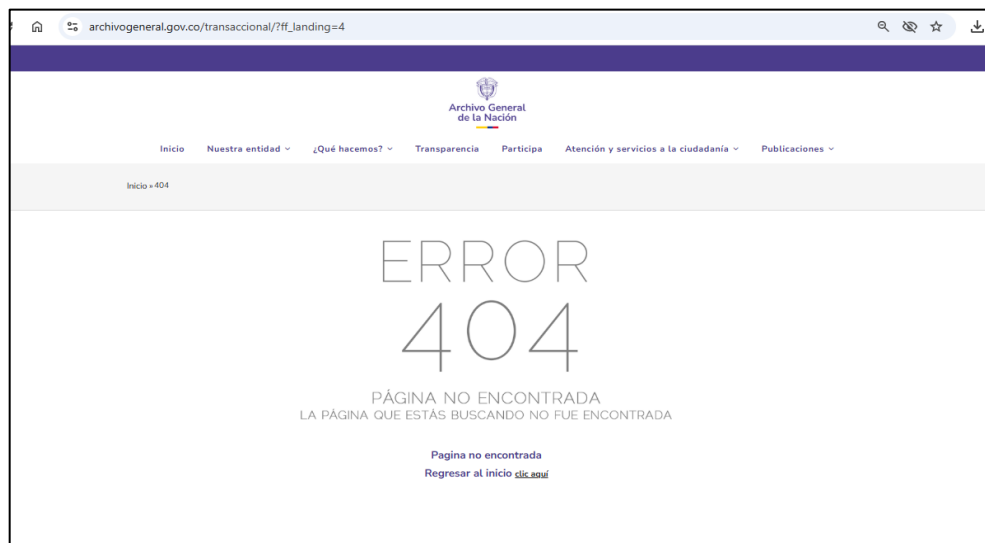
archivogeneral.gov.co/transaccional/?ff_landing=4

Archivo General de la Nación

Inicio Nuestra entidad ¿Qué hacemos? Transparencia Participa Atención y servicios a la ciudadanía Publicaciones

Inicio » 404

ERROR 404

PÁGINA NO ENCONTRADA
LA PÁGINA QUE ESTÁS BUSCANDO NO FUE ENCONTRADA

Pagina no encontrada
Regresar al inicio clic aquí